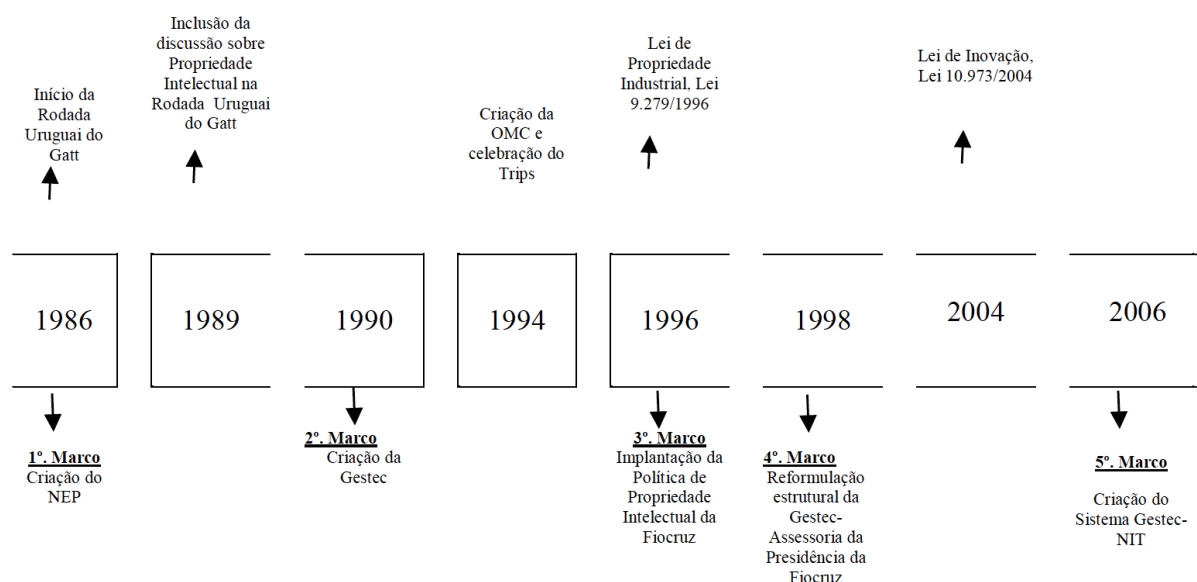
Início da Rodada Uruguai do Gatt

Inclusão da discussão sobre Propriedade Intelectual na Rodada Uruguai do Gatt

Criação da OMC e celebração do Trips

Lei de Propriedade Industrial, Lei 9.279/1996

Lei de Inovação, Lei 10.973/2004

1986

1989

1990

1994

1996

1998

2004

2006

1º. Marco
Criação do NEP

2º. Marco
Criação da Gestec

3º. Marco
Implantação da Política de Propriedade Intelectual da Fiocruz

4º. Marco
Reformulação estrutural da Gestec-Assessoria da Presidência da Fiocruz

5º. Marco
Criação do Sistema Gestec-NIT